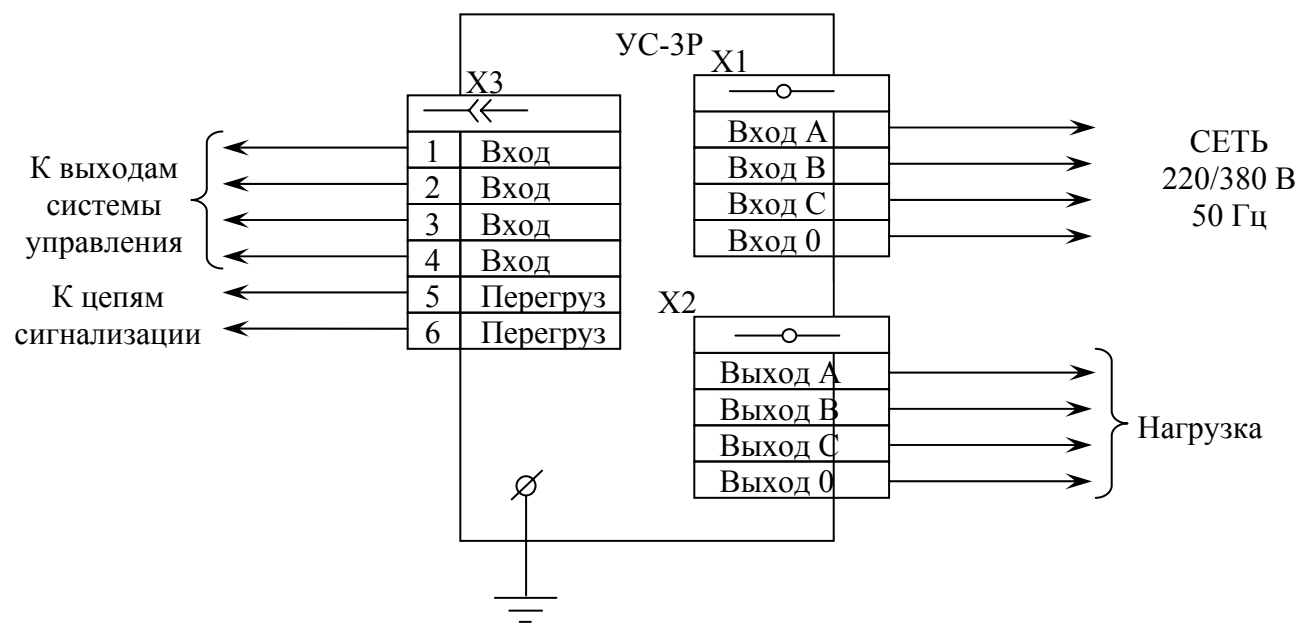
УС-3Р

X3

| 1 | Вход |
|---|---|
| 2 | Вход |
| 3 | Вход |
| 4 | Вход |
| 5 | Перегруз |
| 6 | Перегруз |

К выходам системы управления

К цепям сигнализации

X1

| Вход А |
|---|
| Вход В |
| Вход С |
| Вход 0 |

СЕТЬ 220/380 В 50 Гц

X2

| Выход А |
|---|
| Выход В |
| Выход С |
| Выход 0 |

Нагрузка